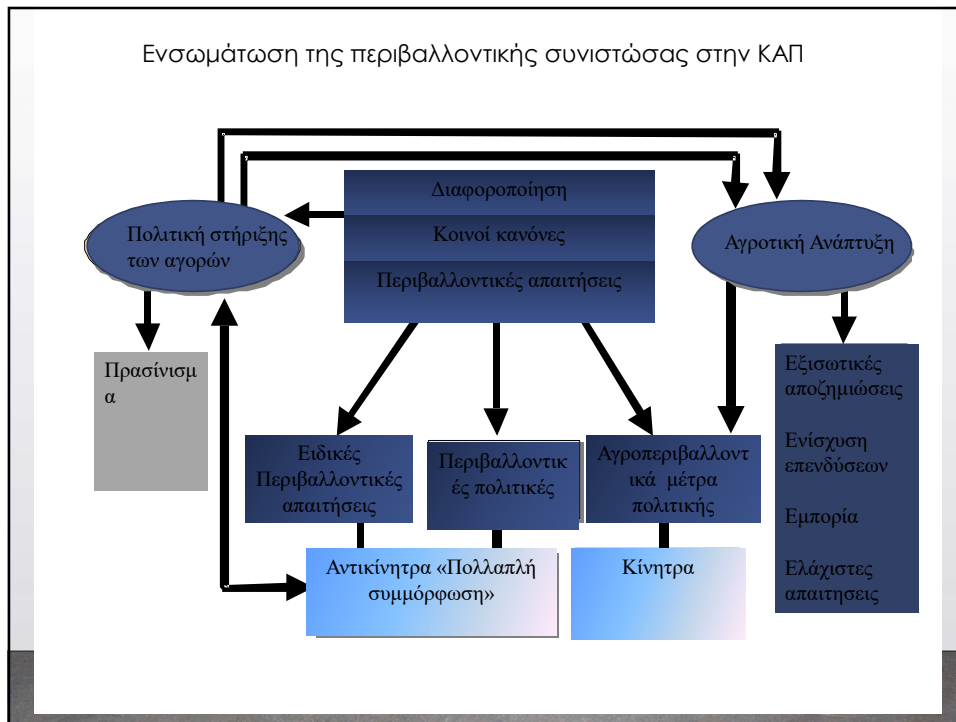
Ενσωμάτωση της περιβαλλοντικής συνιστώσας στην ΚΑΠ

Διαφοροποίηση

Κοινοί κανόνες

Περιβαλλοντικές απαιτήσεις

Πολιτική στήριξης των αγορών

Αγροτική Ανάπτυξη

Πρασίνισμα

Ειδικές Περιβαλλοντικές απαιτήσεις

Περιβαλλοντικές πολιτικές

Αγροπεριβαλλοντικά μέτρα πολιτικής

Εξισωτικές αποζημιώσεις

Ενίσχυση επενδύσεων

Εμπορία

Ελάχιστες απαιτησεις

Αντικίνητρα «Πολλαπλή συμμόρφωση»

Κίνητρα